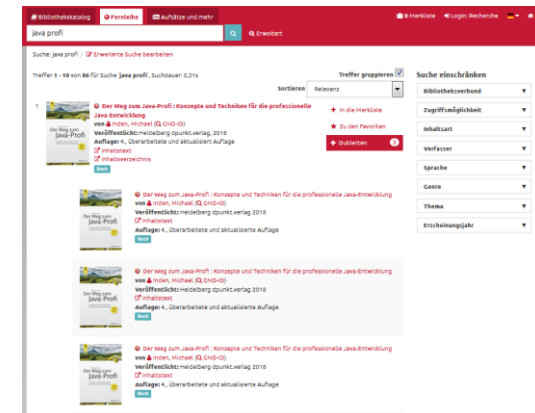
Bibliothekskatalog | Fernleihe | Aufsätze und mehr | 0 Merkliste | Login: Recherche

java profi

Erweitert

Suche: java profi | Erweiterte Suche bearbeiten

Treffer 1 - 10 von 86 für Suche 'java profi', Suchdauer: 0,31s

Treffer gruppieren

Sortieren Relevanz

Suche einschränken

Bibliotheksverbund

Zugriffsmöglichkeit

Inhaltsart

Verfasser

Sprache

Genre

Thema

Erscheinungsjahr

1 Der Weg zum Java-Profi : Konzepte und Techniken für die professionelle Java-Entwicklung
von Inden, Michael (GND-ID)
Veröffentlicht: Heidelberg dpunkt.verlag, 2018
Auflage: 4., überarbeitete und aktualisierte Auflage
Inhaltstext
Inhaltsverzeichnis
Buch

In die Merkliste
Zu den Favoriten
Dubletten 3

Der Weg zum Java-Profi : Konzepte und Techniken für die professionelle Java-Entwicklung
von Inden, Michael (GND-ID)
Veröffentlicht: Heidelberg dpunkt.verlag 2018
Inhaltstext
Auflage: 4., überarbeitete und aktualisierte Auflage
Buch

Der Weg zum Java-Profi : Konzepte und Techniken für die professionelle Java-Entwicklung
von Inden, Michael (GND-ID)
Veröffentlicht: Heidelberg dpunkt.verlag 2018
Inhaltstext
Auflage: 4., überarbeitete und aktualisierte Auflage
Buch

Der Weg zum Java-Profi : Konzepte und Techniken für die professionelle Java-Entwicklung
von Inden, Michael (GND-ID)
Veröffentlicht: Heidelberg dpunkt.verlag 2018
Inhaltstext
Auflage: 4., überarbeitete und aktualisierte Auflage
Buch